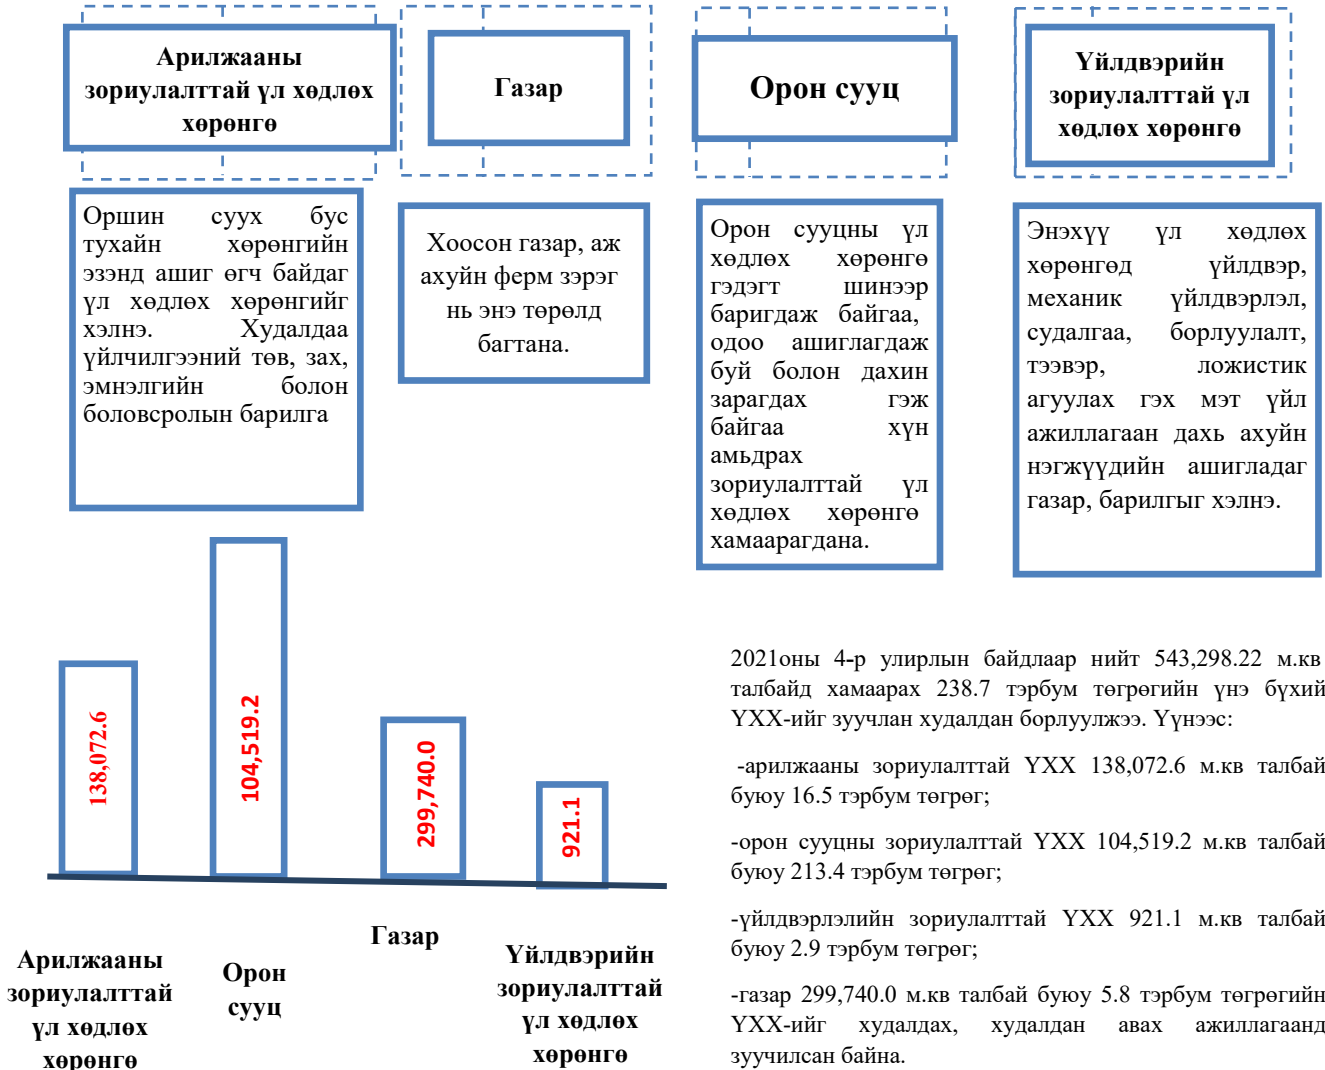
Арилжааны зориулалттай үл хөдлөх хөрөнгө

Газар

Орон сууц

Үйлдвэрийн зориулалттай үл хөдлөх хөрөнгө

Оршин суух бус тухайн хөрөнгийн эзэнд ашиг өгч байдаг үл хөдлөх хөрөнгийг хэлнэ. Худалдаа үйлчилгээний төв, зах, эмнэлгийн болон боловсролын барилга

Хоосон газар, аж ахуйн ферм зэрэг нь энэ төрөлд багтана.

Орон сууцны үл хөдлөх хөрөнгө гэдэгт шинээр баригдаж байгаа, одоо ашиглагдаж буй болон дахин зарагдах гэж байгаа хүн амьдрах зориулалттай үл хөдлөх хөрөнгө хамаарагдана.

Энэхүү үл хөдлөх хөрөнгөд үйлдвэр, механик үйлдвэрлэл, судалгаа, борлуулалт, тээвэр, ложистик агуулах гэх мэт үйл ажиллагаан дахь ахуйн нэгжүүдийн ашигладаг газар, барилгыг хэлнэ.

138,072.6

104,519.2

299,740.0

921.1

Арилжааны зориулалттай үл хөдлөх хөрөнгө

Орон сууц

Газар

Үйлдвэрийн зориулалттай үл хөдлөх хөрөнгө

2021оны 4-р улирлын байдлаар нийт 543,298.22 м.кв талбайд хамаарах 238.7 тэрбум төгрөгийн үнэ бүхий ҮХХ-ийг зуучлан худалдан борлуулжээ. Үүнээс:

-арилжааны зориулалттай ҮХХ 138,072.6 м.кв талбай буюу 16.5 тэрбум төгрөг;

-орон сууцны зориулалттай ҮХХ 104,519.2 м.кв талбай буюу 213.4 тэрбум төгрөг;

-үйлдвэрлэлийн зориулалттай ҮХХ 921.1 м.кв талбай буюу 2.9 тэрбум төгрөг;

-газар 299,740.0 м.кв талбай буюу 5.8 тэрбум төгрөгийн ҮХХ-ийг худалдах, худалдан авах ажиллагаанд зуучилсан байна.